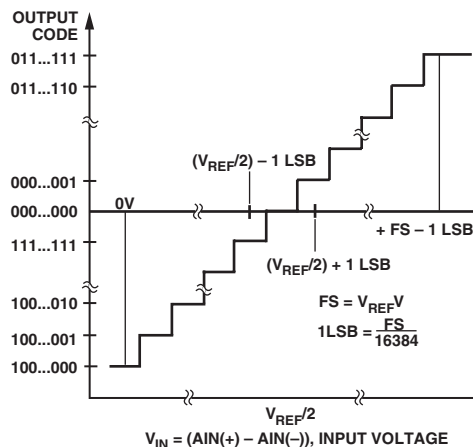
OUTPUT CODE

011...111

011...110

000...001

000...000

111...111

100...010

100...001

100...000

0V

$(V_{REF}/2) - 1$ LSB

+ FS – 1 LSB

$(V_{REF}/2) + 1$ LSB

FS = $V_{REF}$V

1LSB = $\frac{FS}{16384}$

$V_{REF}/2$

$V_{IN}$ = (AIN(+) – AIN(–)), INPUT VOLTAGE